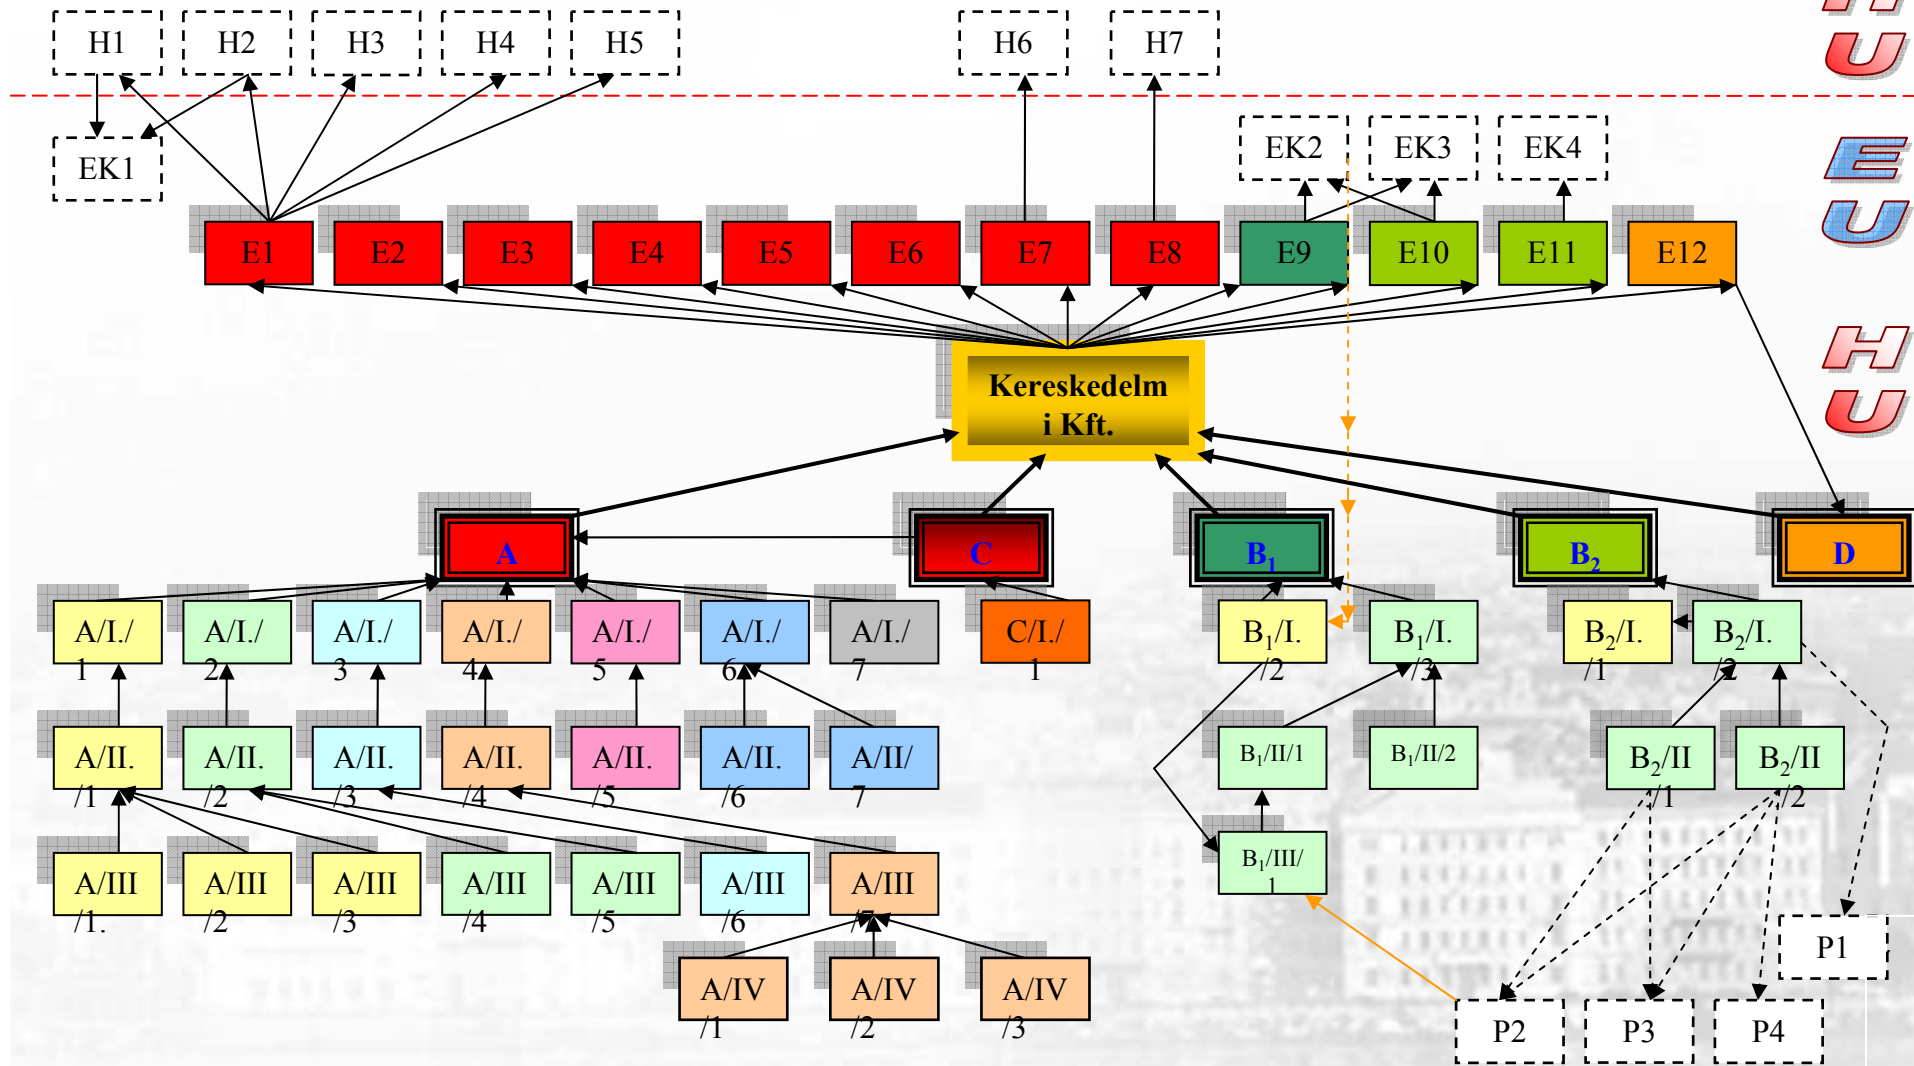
H1 H2 H3 H4 H5 H6 H7

HU EU HU

EK1

EK2 EK3 EK4

E1 E2 E3 E4 E5 E6 E7 E8 E9 E10 E11 E12

Kereskedelm i Kft.

A C $B_1$ $B_2$ D

A/I./1 A/I./2 A/I./3 A/I./4 A/I./5 A/I./6 A/I./7 C/I./1 $B_1$/I./2 $B_1$/I./3 $B_2$/I./1 $B_2$/I./2

A/II./1 A/II./2 A/II./3 A/II./4 A/II./5 A/II./6 A/II/7 $B_1$/II/1 $B_1$/II/2 $B_2$/II/1 $B_2$/II/2

A/III/1. A/III/2 A/III/3 A/III/4 A/III/5 A/III/6 A/III/7 $B_1$/III/1

A/IV/1 A/IV/2 A/IV/3

P1 P2 P3 P4